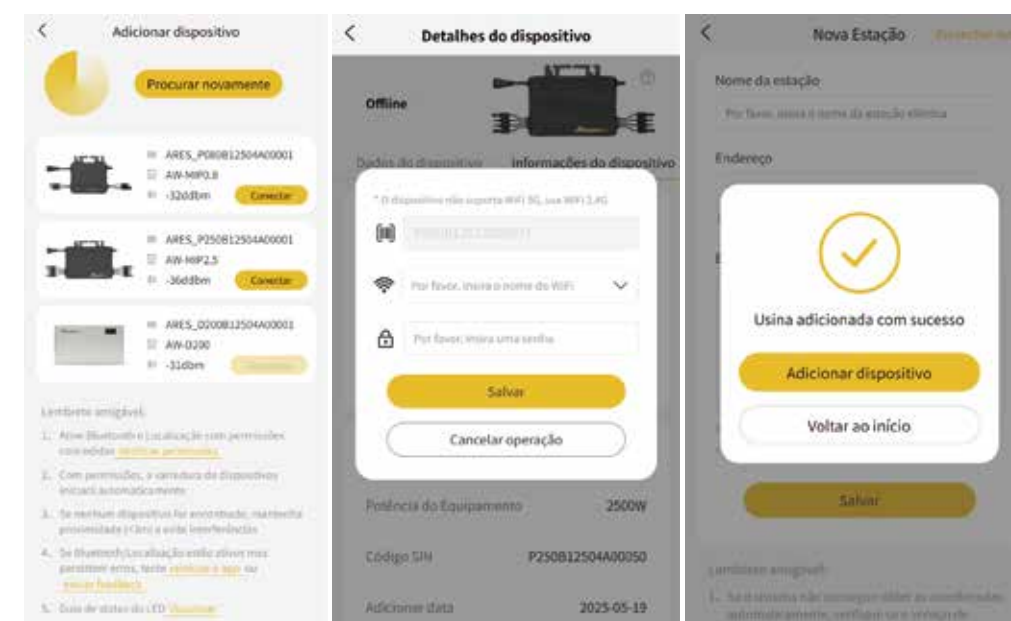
Adicionar dispositivo

Procurar novamente

ARES_P080B12504A00001
AW-MIP0.8
-32ddbm
Conectar

ARES_P250B12504A00001
AW-MIP2.5
-36ddbm
Conectar

ARES_D200B12504A00001
AW-D200
-31dbm

Lembrete amigável:

1. Ative Bluetooth e Localização com permissões concedidas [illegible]
2. Com permissões, a varredura de dispositivos iniciará automaticamente
3. Se nenhum dispositivo for encontrado, mantenha proximidade (<3m) e evite interferências
4. Se Bluetooth/Localização estão ativos mas persistem erros, tente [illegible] ou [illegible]
5. Guia de status do LED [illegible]

Detalhes do dispositivo

Offline

Dados do dispositivo   Informações do dispositivo

* O dispositivo não suporta WiFi 5G, use WiFi 2.4G

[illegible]

Por favor, insira o nome do WiFi

Por favor, insira uma senha

Salvar

Cancelar operação

Potência do Equipamento   2500W

Código SN   P250B12504A00050

Adicionar data   2025-05-19

Nova Estação

Nome da estação

Por favor, insira o nome da estação elétrica

Endereço

Usina adicionada com sucesso

Adicionar dispositivo

Voltar ao início

Salvar

Lembrete amigável:

1. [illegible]